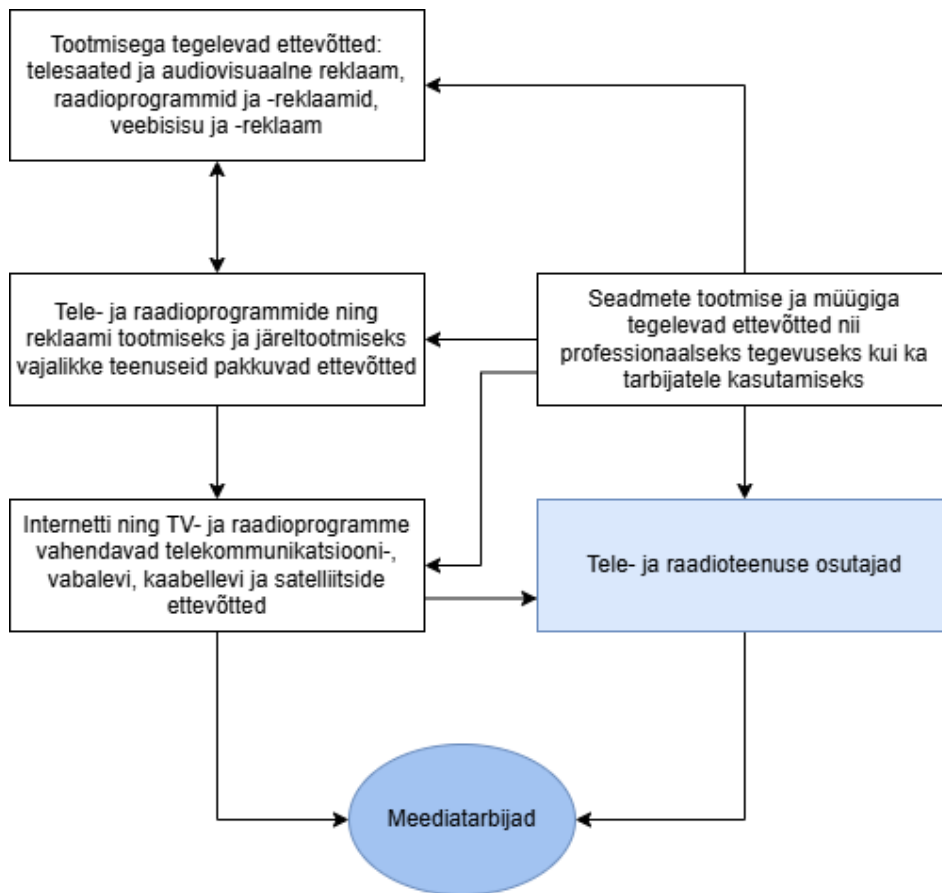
Tootmisega tegelevad ettevõtted: telesaated ja audiovisuaalne reklaam, raadioprogrammid ja -reklaamid, veebisisu ja -reklaam

Tele- ja raadioprogrammide ning reklaami tootmiseks ja järeltootmiseks vajalikke teenuseid pakkuvad ettevõtted

Seadmete tootmise ja müügiga tegelevad ettevõtted nii professionaalseks tegevuseks kui ka tarbijatele kasutamiseks

Internetti ning TV- ja raadioprogramme vahendavad telekommunikatsiooni-, vabalevi, kaabellevi ja satelliitside ettevõtted

Tele- ja raadioteenuse osutajad

Meediatarbijad